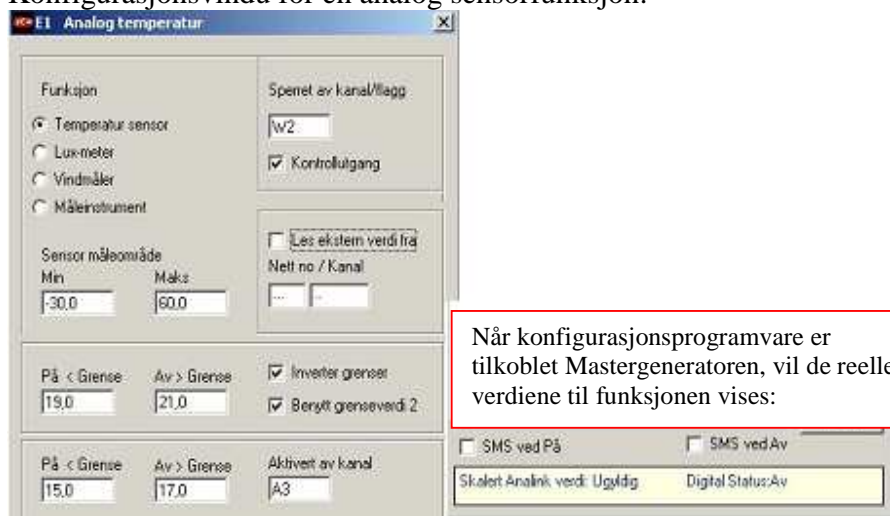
Konfigurasjonsvindu for en analog sensorfunksjon.

E1 Analog temperatur

Funksjon
Temperatur sensor
Lux-meter
Vindmåler
Måleinstrument

Sperret av kanal/flagg
W2
Kontrollutgang

Les ekstern verdi fra
Nett no / Kanal
... ...

Sensor måleområde
Min
-30,0
Maks
60,0

På < Grense
19,0
Av > Grense
21,0
Inverter grenser
Benytt grenseverdi 2

På < Grense
15,0
Av > Grense
17,0
Aktivert av kanal
A3

Når konfigurasjonsprogramvare er tilkoblet Mastergeneratoren, vil de reelle verdiene til funksjonen vises:

SMS ved På
SMS ved Av
Skalert Analink verdi: Ugyldig
Digital Status:Av